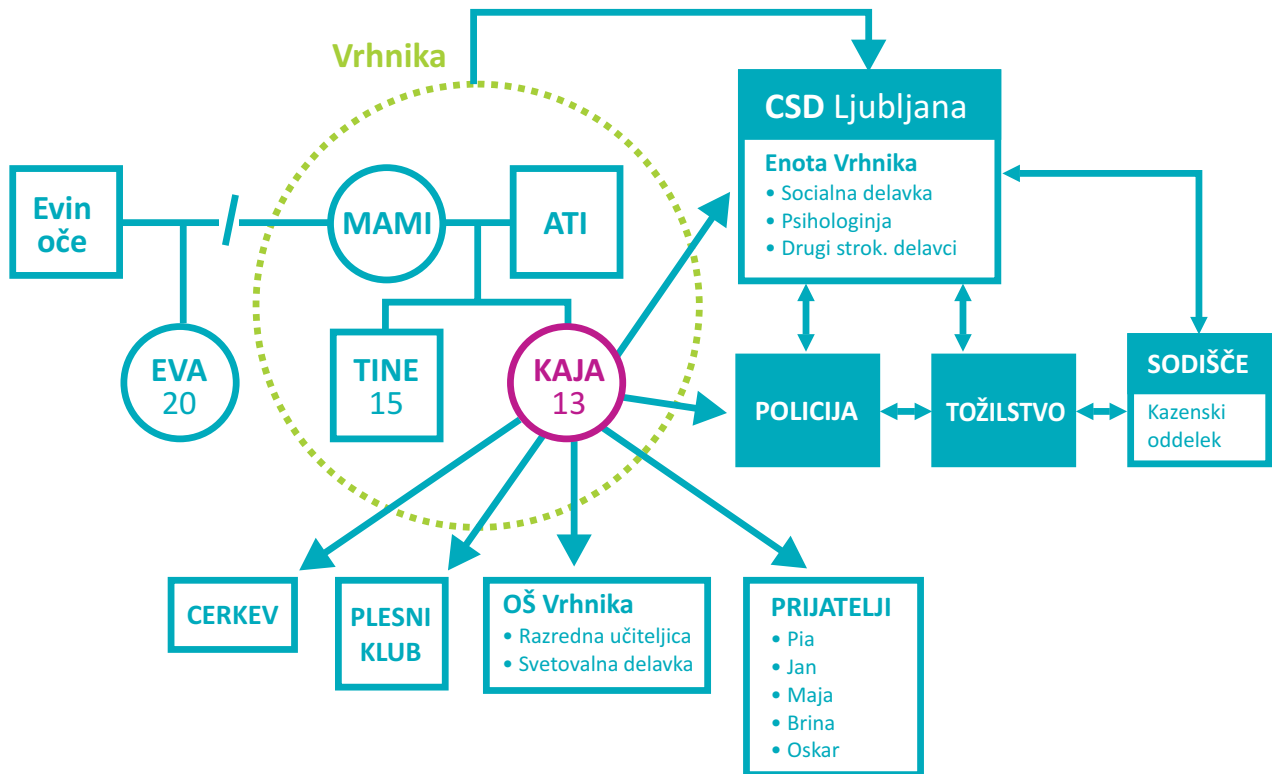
Vrhnika

CSD Ljubljana

Enota Vrhnika
• Socialna delavka
• Psihologinja
• Drugi strok. delavci

Evin oče

MAMI

ATI

EVA 20

TINE 15

KAJA 13

POLICIJA

TOŽILSTVO

SODIŠČE
Kazenski oddelek

CERKEV

PLESNI KLUB

OŠ Vrhnika
• Razredna učiteljica
• Svetovalna delavka

PRIJATELJI
• Pia
• Jan
• Maja
• Brina
• Oskar